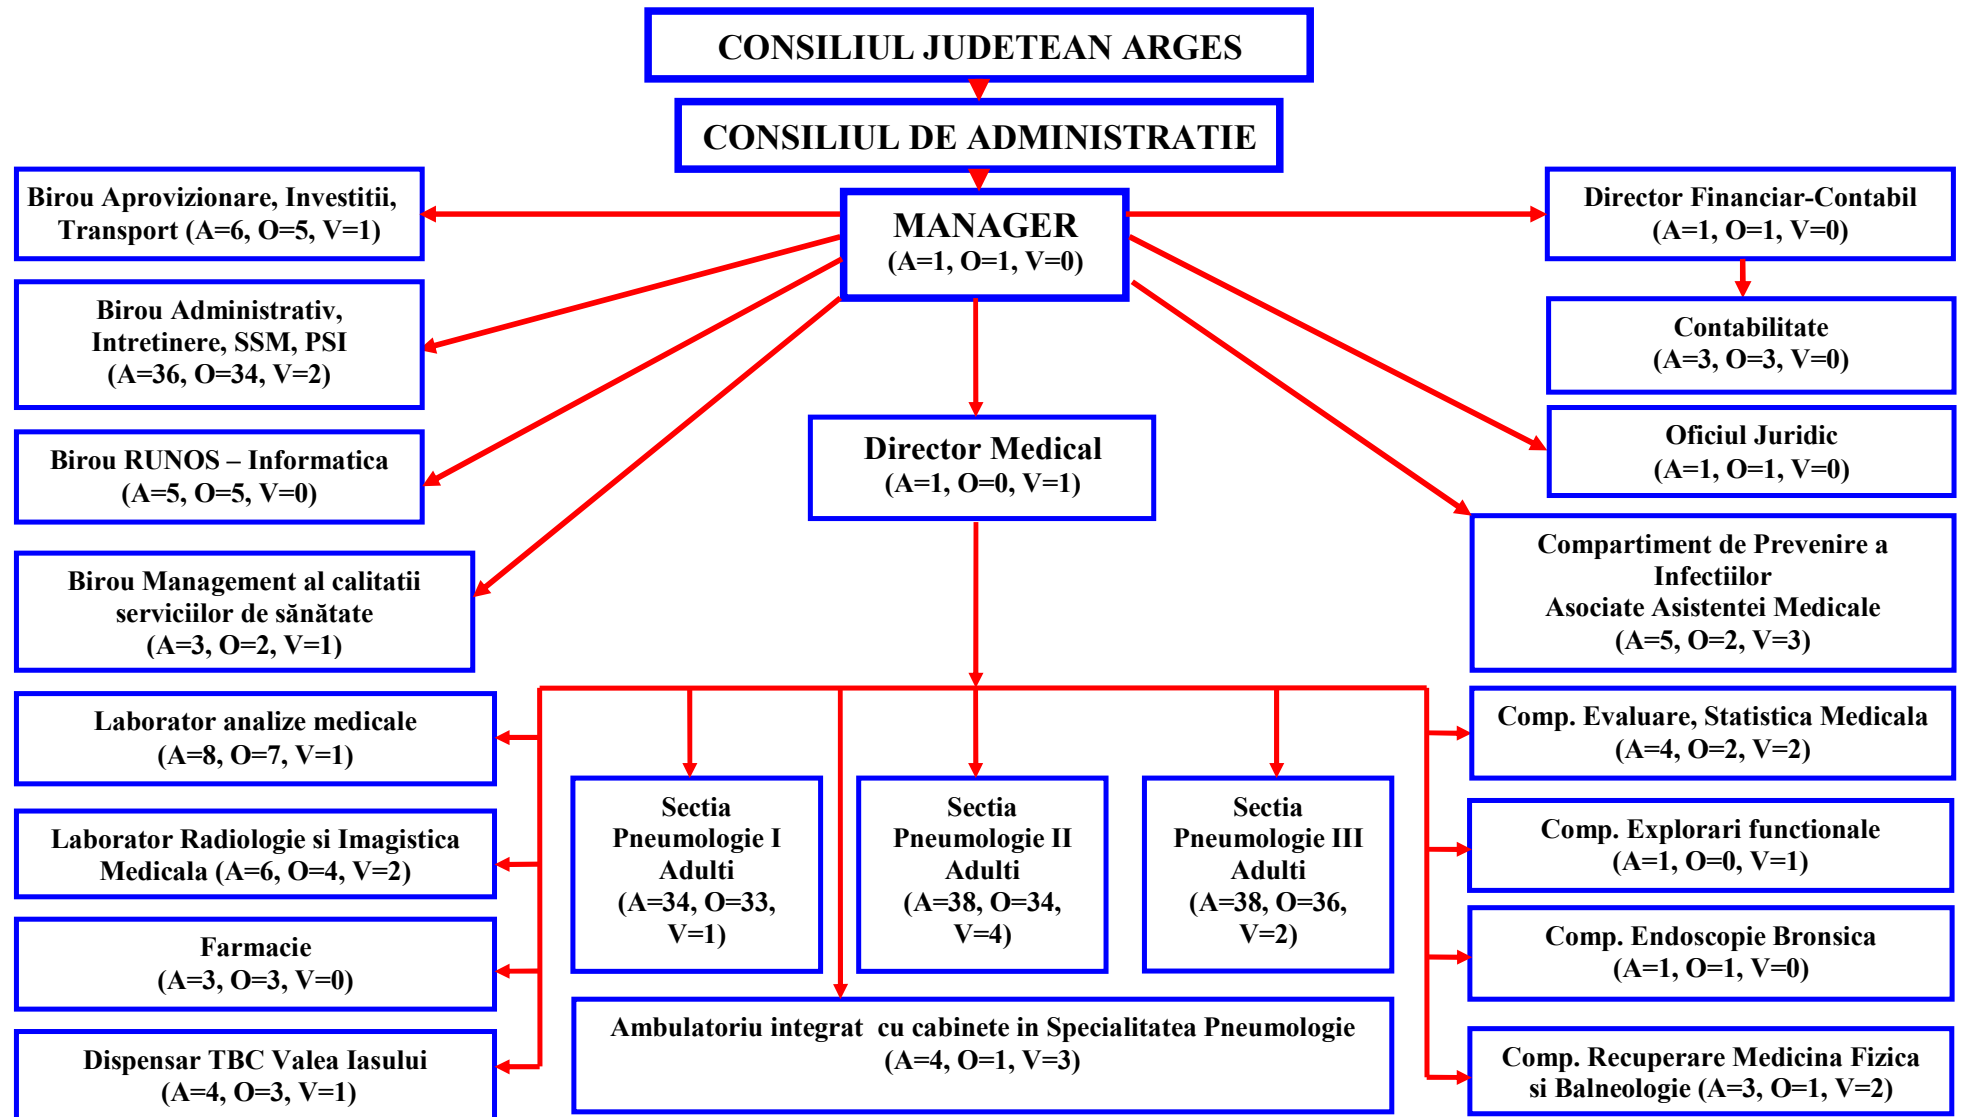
CONSILIUL JUDETEAN ARGES

CONSILIUL DE ADMINISTRATIE

MANAGER
(A=1, O=1, V=0)

Birou Aprovizionare, Investitii, Transport (A=6, O=5, V=1)

Birou Administrativ, Intretinere, SSM, PSI
(A=36, O=34, V=2)

Birou RUNOS – Informatica
(A=5, O=5, V=0)

Birou Management al calitatii serviciilor de sănătate
(A=3, O=2, V=1)

Director Financiar-Contabil
(A=1, O=1, V=0)

Contabilitate
(A=3, O=3, V=0)

Oficiul Juridic
(A=1, O=1, V=0)

Director Medical
(A=1, O=0, V=1)

Compartiment de Prevenire a Infectiilor
Asociate Asistentei Medicale
(A=5, O=2, V=3)

Laborator analize medicale
(A=8, O=7, V=1)

Laborator Radiologie si Imagistica Medicala (A=6, O=4, V=2)

Farmacie
(A=3, O=3, V=0)

Dispensar TBC Valea Iasului
(A=4, O=3, V=1)

Sectia Pneumologie I Adulti
(A=34, O=33, V=1)

Sectia Pneumologie II Adulti
(A=38, O=34, V=4)

Sectia Pneumologie III Adulti
(A=38, O=36, V=2)

Ambulatoriu integrat cu cabinete in Specialitatea Pneumologie
(A=4, O=1, V=3)

Comp. Evaluare, Statistica Medicala
(A=4, O=2, V=2)

Comp. Explorari functionale
(A=1, O=0, V=1)

Comp. Endoscopie Bronsica
(A=1, O=1, V=0)

Comp. Recuperare Medicina Fizica si Balneologie (A=3, O=1, V=2)